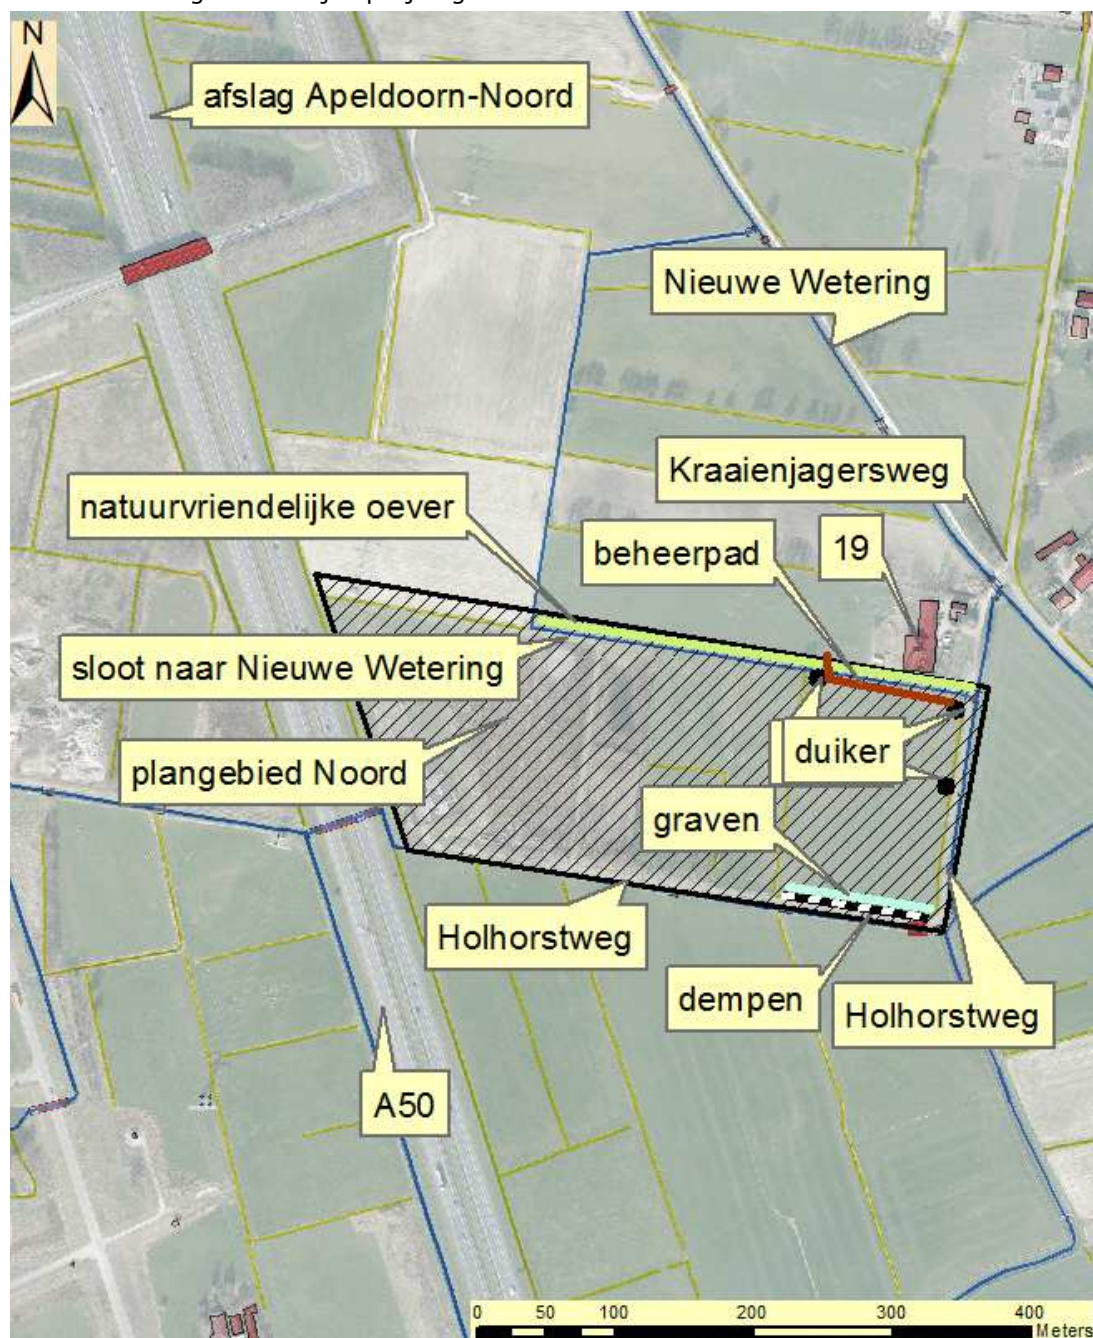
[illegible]

N

afslag Apeldoorn-Noord

Nieuwe Wetering

Kraaienjagersweg

natuurvriendelijke oever

beheerpad

19

sloot naar Nieuwe Wetering

duiker

plangebied Noord

graven

Holhorstweg

dempen

Holhorstweg

A50

0 50 100 200 300 400
Meters